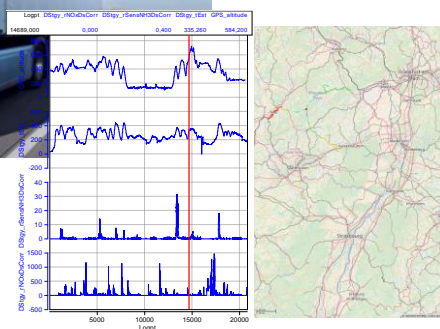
| Logpt | DStgy_rNOxDsCorr | DStgy_rSensNH3DsCorr | DStgy_tEst | GPS_altitude |
|---|---|---|---|---|
| 14689,000 | 0,000 | 0,400 | 335,260 | 584,200 |

200

-200
150
100
50
0
DStgy_rSensNH3DsCorr

1500
1000
500
0
-500
DStgy_rNOxDsCorr

5000 10000 15000 20000
Logpt

Strasbourg